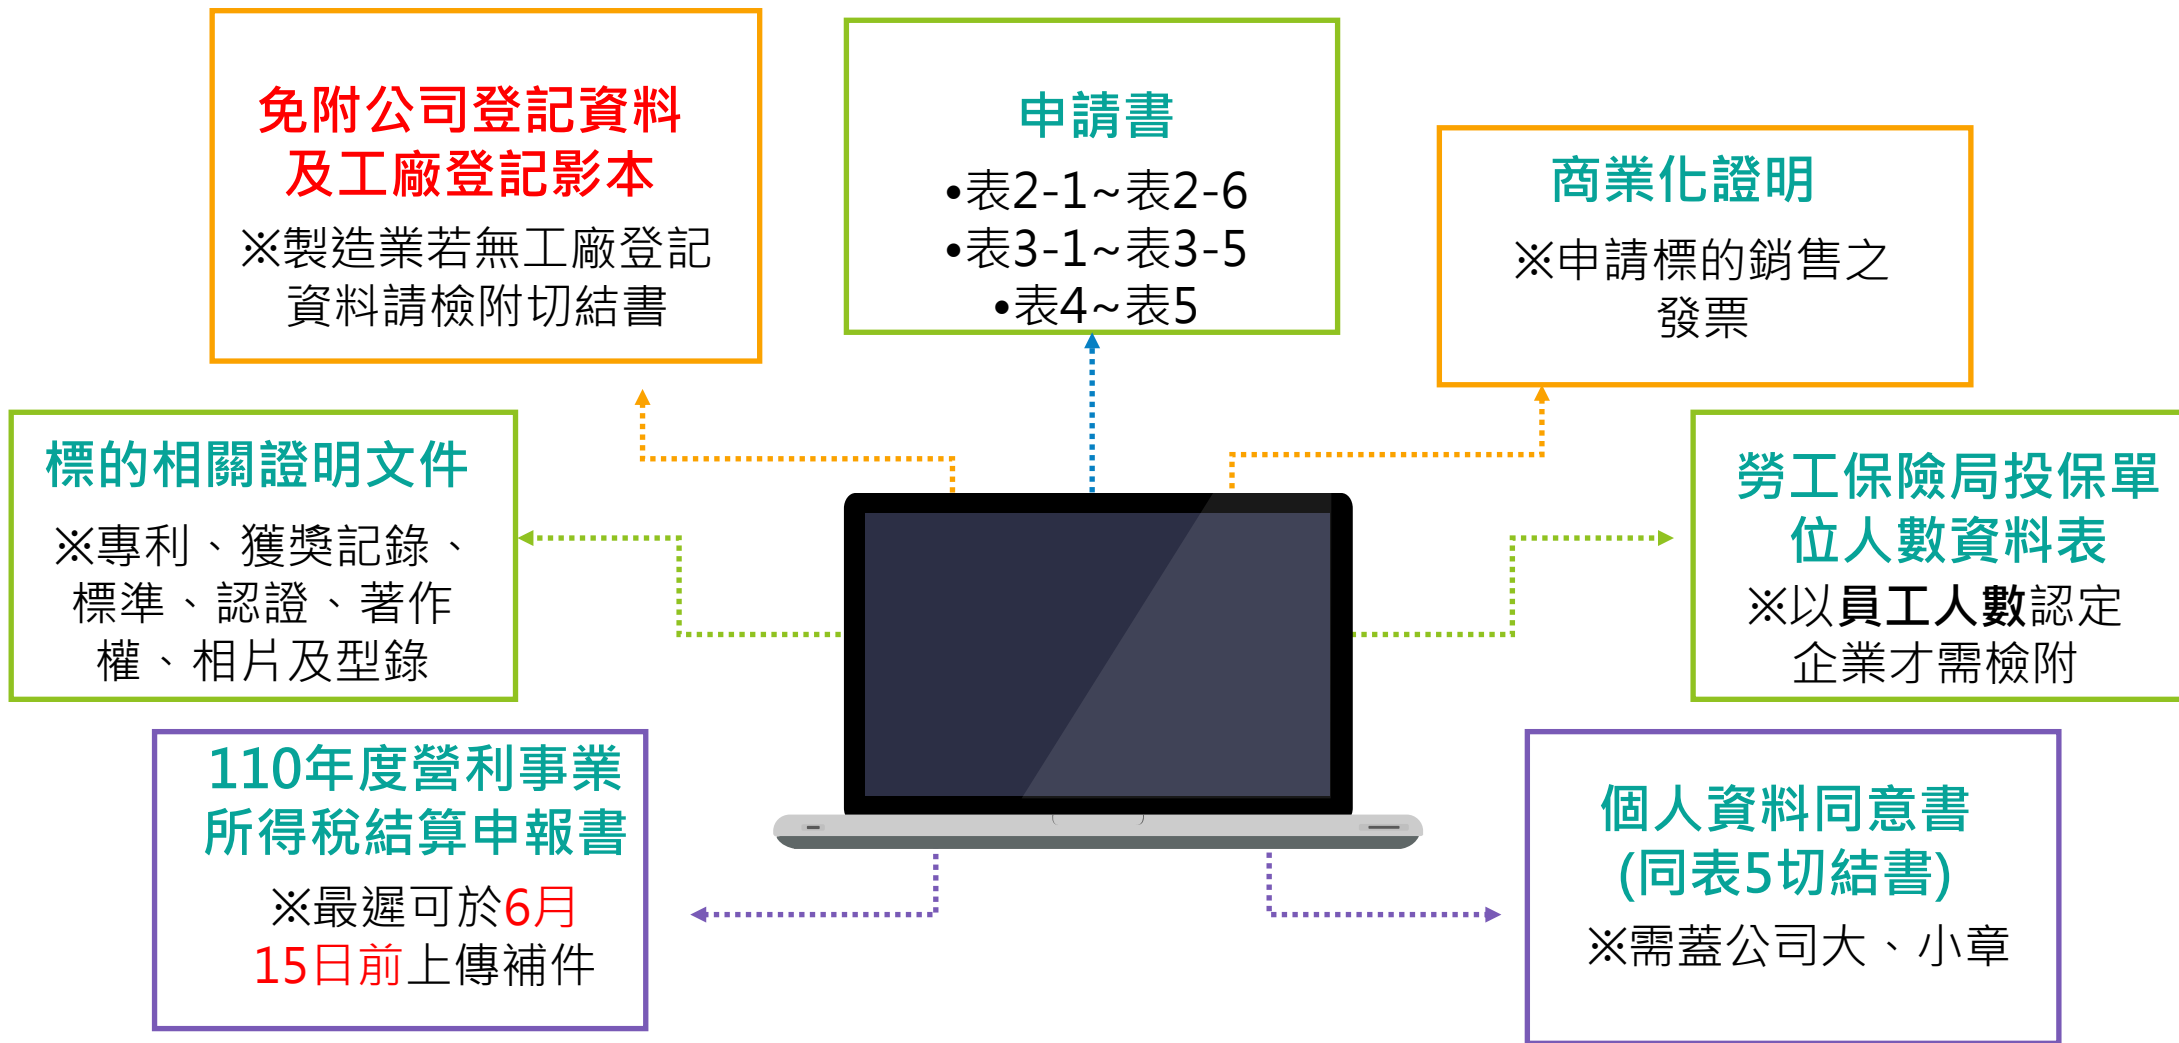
免附公司登記資料及工廠登記影本
※製造業若無工廠登記資料請檢附切結書

申請書
•表2-1~表2-6
•表3-1~表3-5
•表4~表5

商業化證明
※申請標的銷售之發票

標的相關證明文件
※專利、獲獎記錄、標準、認證、著作權、相片及型錄

勞工保險局投保單位人數資料表
※以員工人數認定企業才需檢附

110年度營利事業所得稅結算申報書
※最遲可於6月15日前上傳補件

個人資料同意書(同表5切結書)
※需蓋公司大、小章